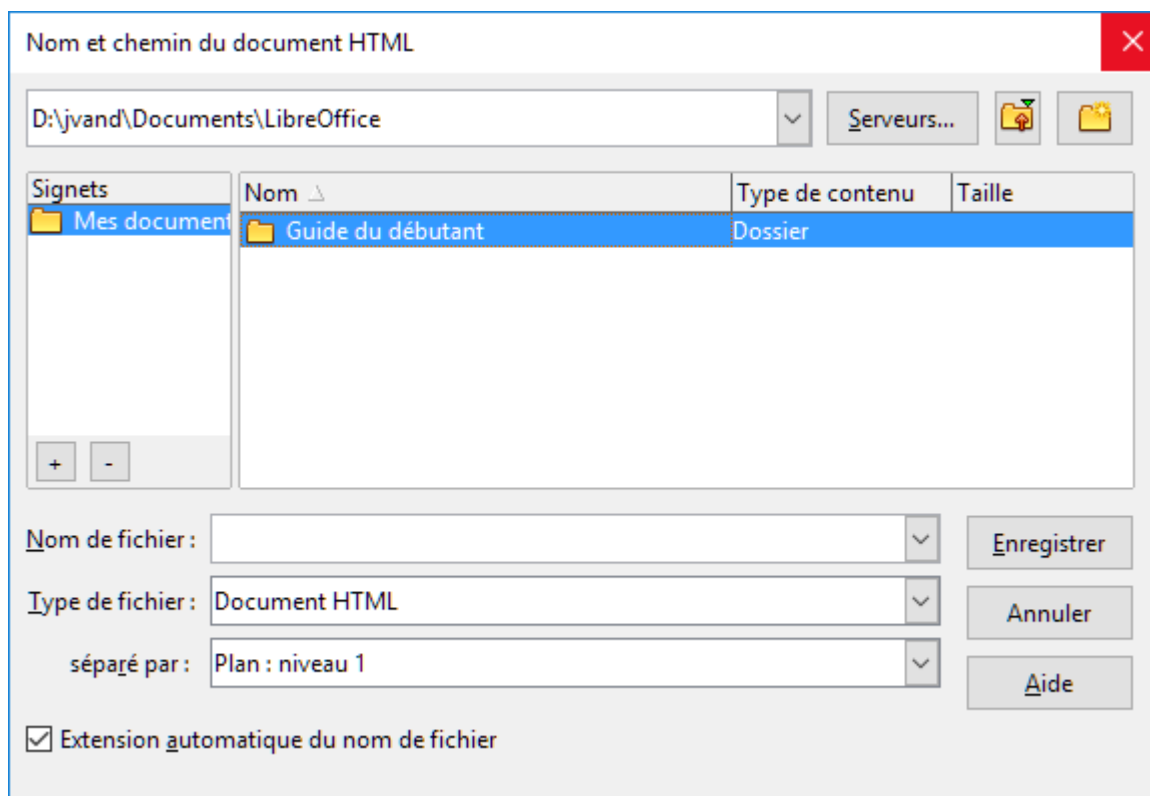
Nom et chemin du document HTML

D:\jvand\Documents\LibreOffice

Serveurs...

Signets

Mes document

+ -

| Nom | Type de contenu | Taille |
|---|---|---|
| Guide du débutant | Dossier | |

Nom de fichier :

Type de fichier : Document HTML

séparé par : Plan : niveau 1

Enregistrer

Annuler

Aide

Extension automatique du nom de fichier